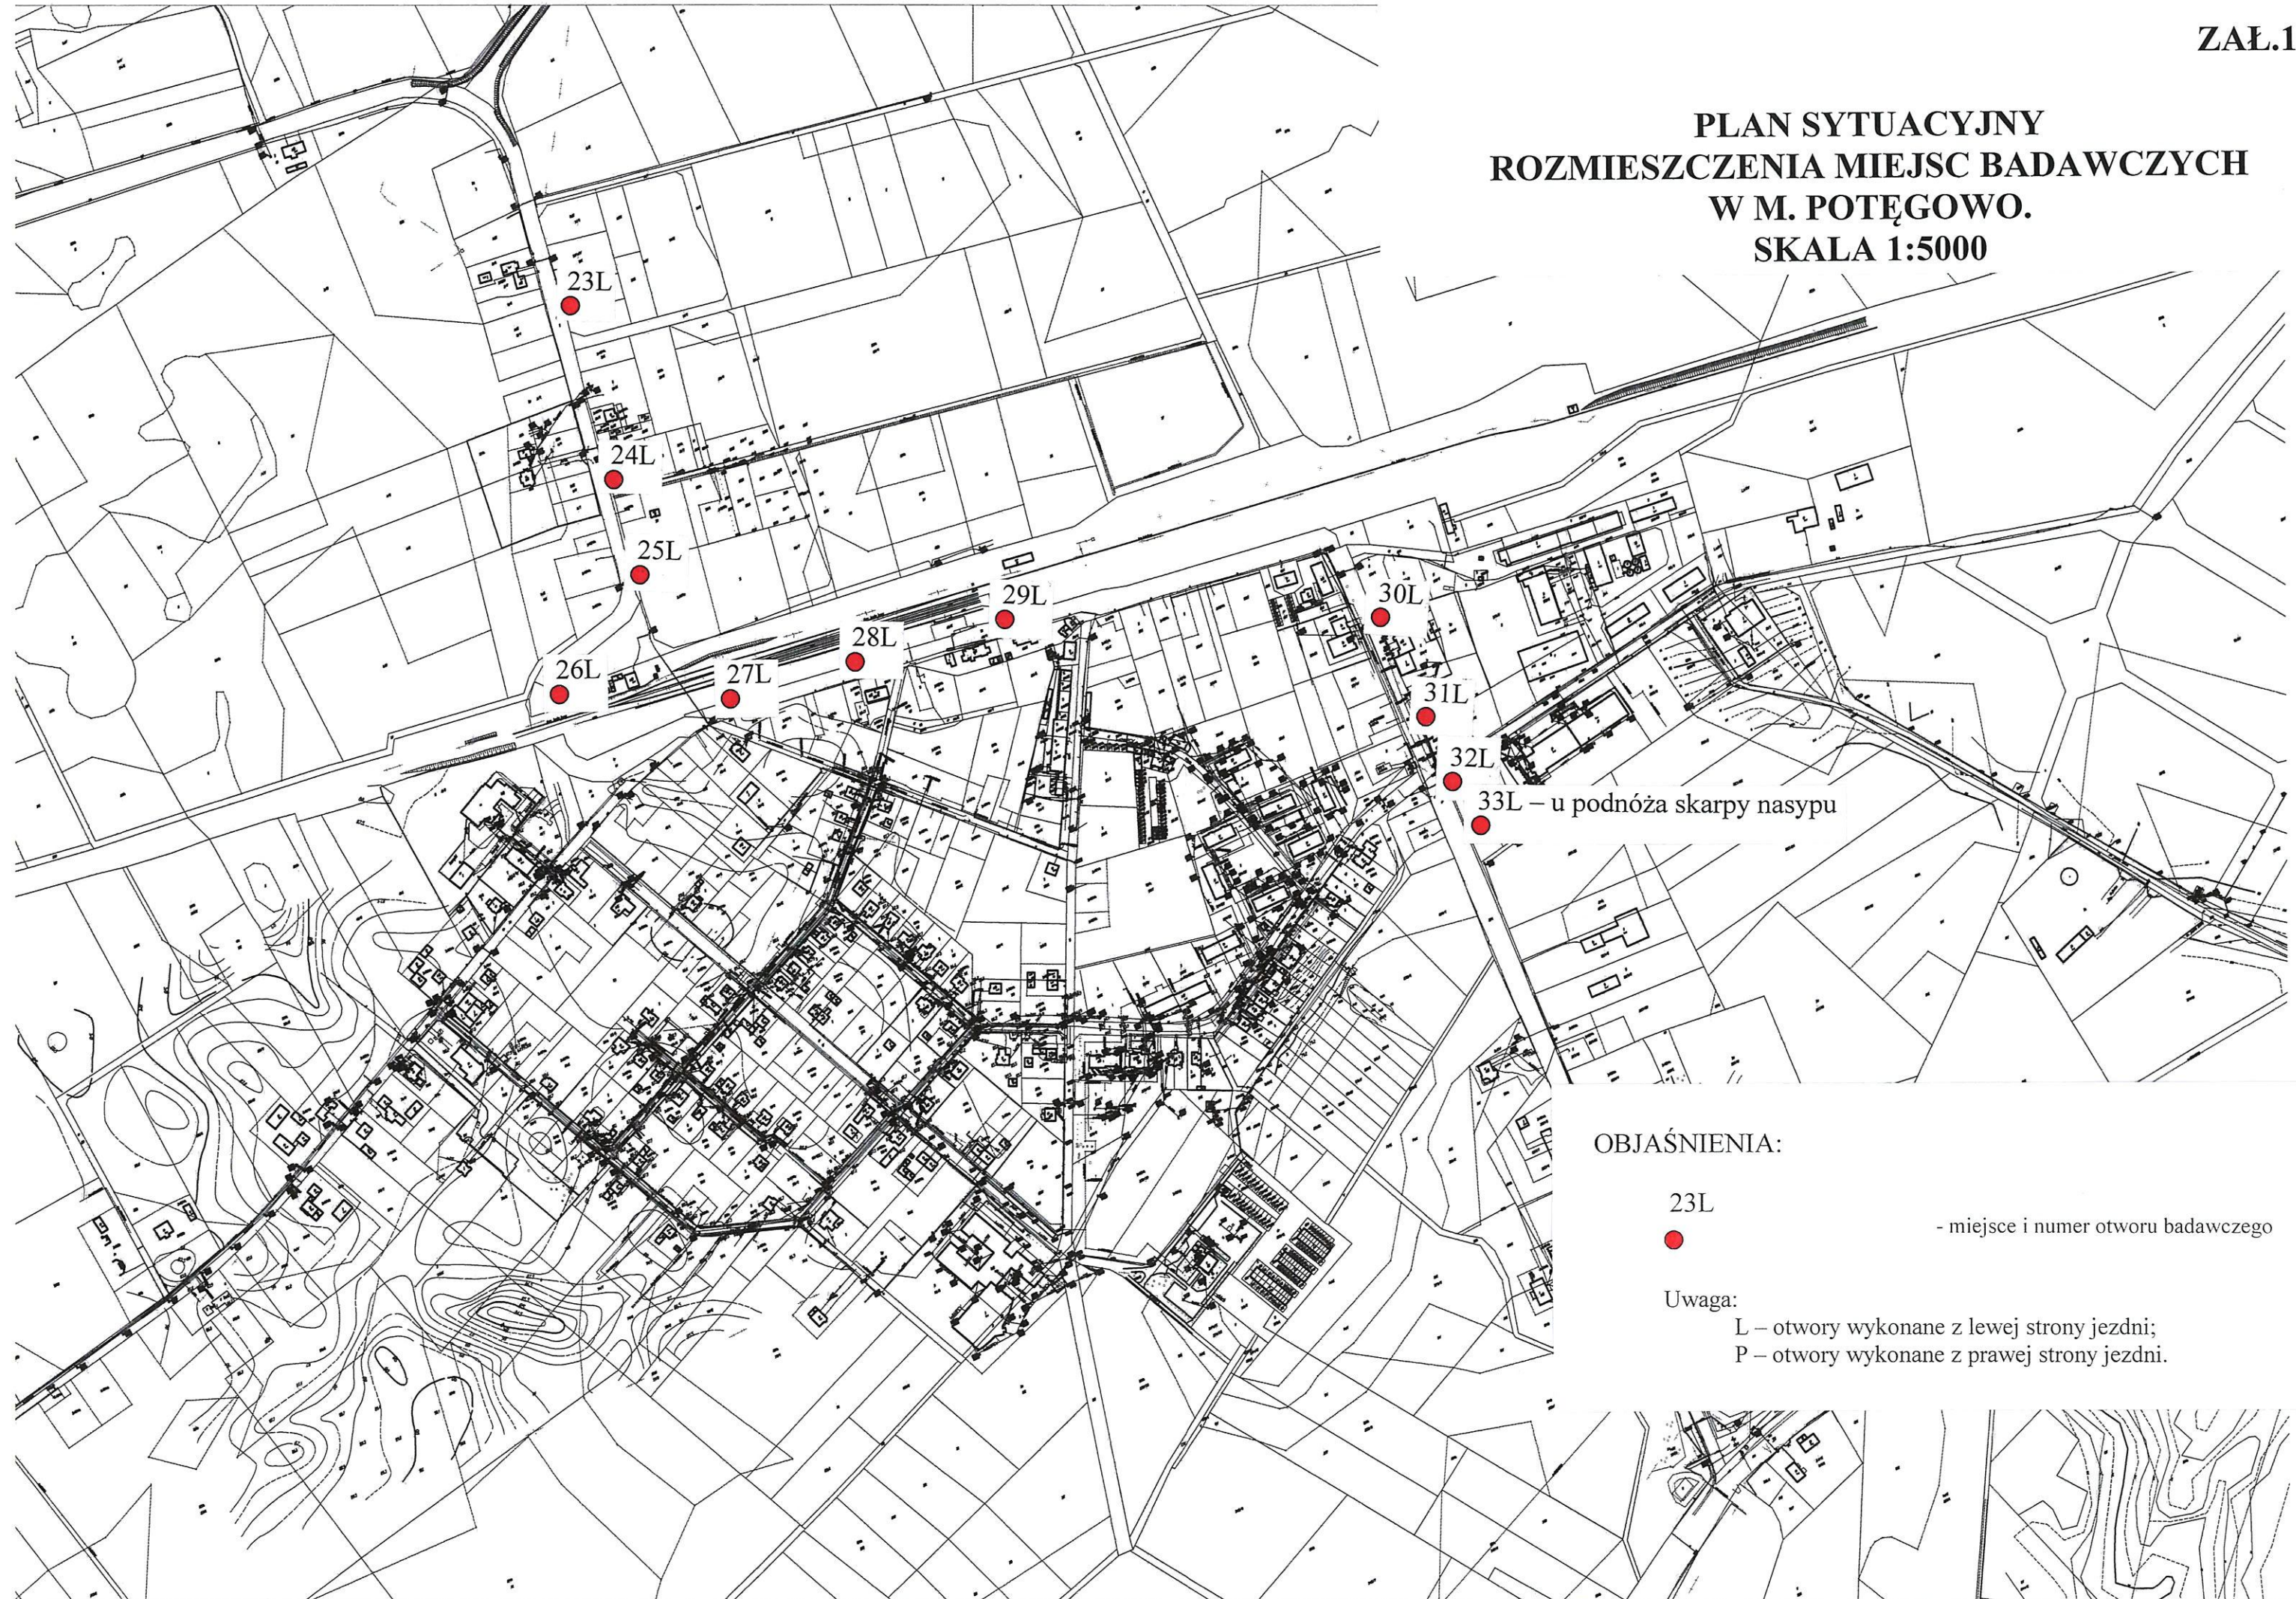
ZAŁ.1

PLAN SYTUACYJNY
ROZMIESZCZENIA MIEJSC BADAWCZYCH
W M. POTĘGOWO.
SKALA 1:5000

23L

24L

25L

29L

30L

28L

26L

27L

31L

32L

33L – u podnóża skarpy nasypu

OBJAŚNIENIA:

23L

- miejsce i numer otworu badawczego

Uwaga:
L – otwory wykonane z lewej strony jezdni;
P – otwory wykonane z prawej strony jezdni.